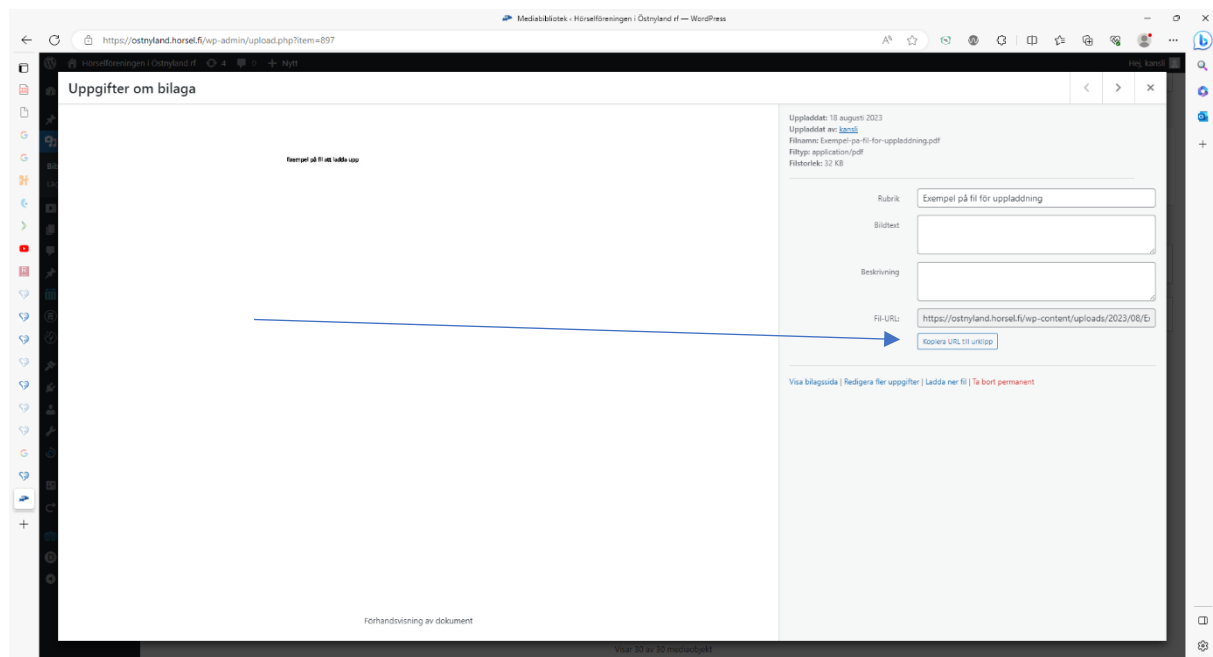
Mediabibliotek ‹ Hörselföreningen i Östnyland rf — WordPress

https://ostnyland.horsel.fi/wp-admin/upload.php?item=897

Hörselföreningen i Östnyland rf 4 0 + Nytt

Hej, kansli

Uppgifter om bilaga

Exempel på fil att ladda upp

Förhandsvisning av dokument

Uppladdat: 18 augusti 2023
Uppladdat av: kansli
Filnamn: Exempel-pa-fil-for-uppladdning.pdf
Filtyp: application/pdf
Filstorlek: 32 KB

Rubrik: Exempel på fil för uppladdning

Bildtext

Beskrivning

Fil-URL: https://ostnyland.horsel.fi/wp-content/uploads/2023/08/E

Kopiera URL till urklipp

Visa bilagssida | Redigera fler uppgifter | Ladda ner fil | Ta bort permanent

Visar 30 av 30 medieobjekt